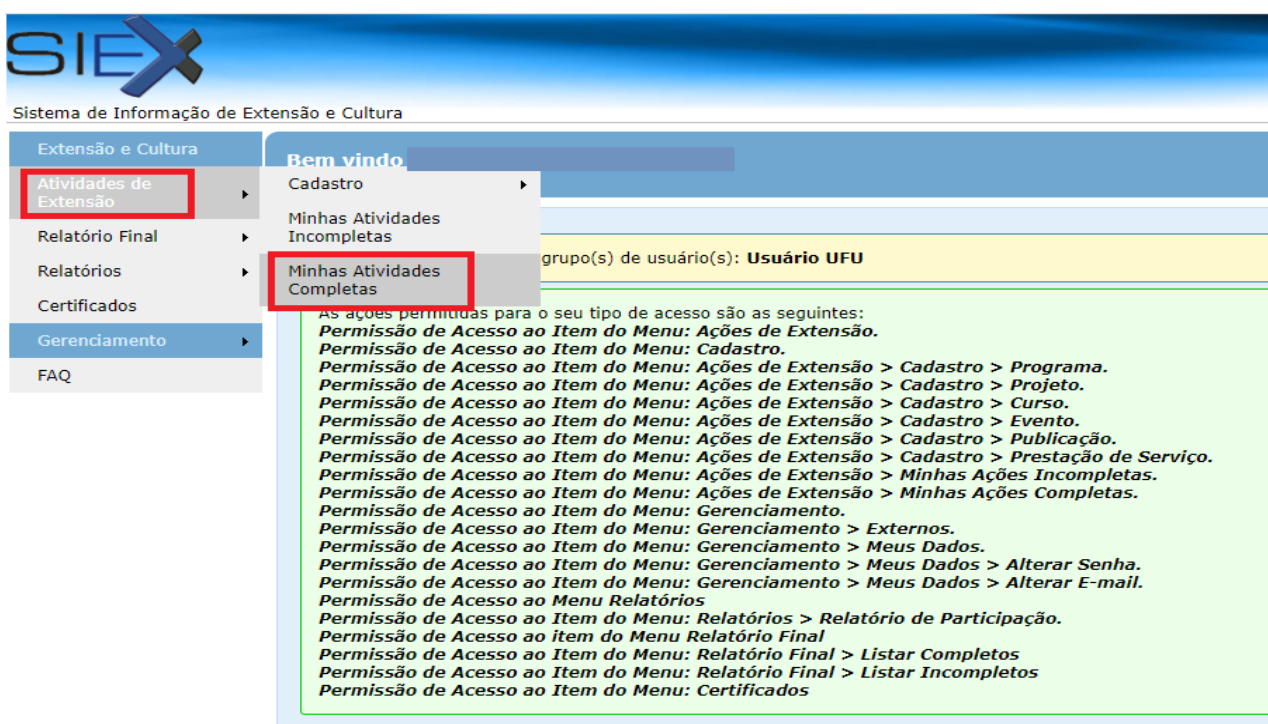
SIEX
Sistema de Informação de Extensão e Cultura

Extensão e Cultura
Atividades de Extensão
Relatório Final
Relatórios
Certificados
Gerenciamento
FAQ

Cadastro
Minhas Atividades Incompletas
Minhas Atividades Completas

Bem vindo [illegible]

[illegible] grupo(s) de usuário(s): Usuário UFU

As ações permitidas para o seu tipo de acesso são as seguintes:
Permissão de Acesso ao Item do Menu: Ações de Extensão.
Permissão de Acesso ao Item do Menu: Cadastro.
Permissão de Acesso ao Item do Menu: Ações de Extensão > Cadastro > Programa.
Permissão de Acesso ao Item do Menu: Ações de Extensão > Cadastro > Projeto.
Permissão de Acesso ao Item do Menu: Ações de Extensão > Cadastro > Curso.
Permissão de Acesso ao Item do Menu: Ações de Extensão > Cadastro > Evento.
Permissão de Acesso ao Item do Menu: Ações de Extensão > Cadastro > Publicação.
Permissão de Acesso ao Item do Menu: Ações de Extensão > Cadastro > Prestação de Serviço.
Permissão de Acesso ao Item do Menu: Ações de Extensão > Minhas Ações Incompletas.
Permissão de Acesso ao Item do Menu: Ações de Extensão > Minhas Ações Completas.
Permissão de Acesso ao Item do Menu: Gerenciamento.
Permissão de Acesso ao Item do Menu: Gerenciamento > Externos.
Permissão de Acesso ao Item do Menu: Gerenciamento > Meus Dados.
Permissão de Acesso ao Item do Menu: Gerenciamento > Meus Dados > Alterar Senha.
Permissão de Acesso ao Item do Menu: Gerenciamento > Meus Dados > Alterar E-mail.
Permissão de Acesso ao Menu Relatórios
Permissão de Acesso ao Item do Menu: Relatórios > Relatório de Participação.
Permissão de Acesso ao item do Menu Relatório Final
Permissão de Acesso ao Item do Menu: Relatório Final > Listar Completos
Permissão de Acesso ao Item do Menu: Relatório Final > Listar Incompletos
Permissão de Acesso ao Item do Menu: Certificados